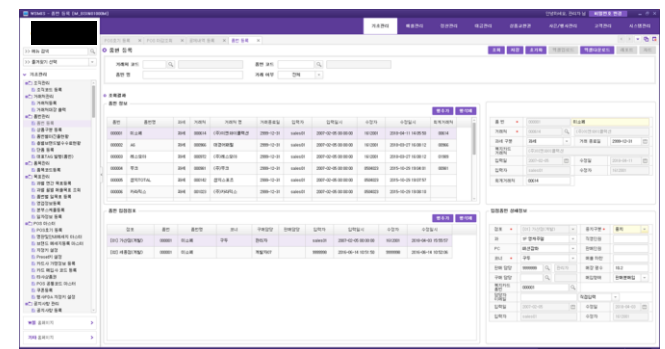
WEMES - 출판 등록 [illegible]

기초관리 | 매출관리 | 정산관리 | 매입관리 | 상품관리 | 재고/물류관리 | 실적관리 | 시스템관리

메뉴 검색
즐겨찾기 선택

기초관리
조직관리
조직코드 등록
거래처관리
거래처등록
거래처담당 등록
출판관리
출판 등록
상품가격 등록
출판별선택등록
출판별반응수량조회
단품 등록
대표TAG 등록
출판관리
출판등록
매입관리
매입 연산 매입등록
매입 발송 매출목표 조회
출판별 일력표 등록
판정정보등록
판매 사원등록
입지정보 등록
POS 마스터
POS포스 등록
영업일정보등록 마스터
브랜드 화면지정보 마스터
지정식 등록
PresetKey 등록
가입소 지정정보 등록
카드 매입사 코드 등록
카드승인등록
POS 공통코드 마스터
거래통화 등록
VAN 등록
한 NPOS 지점의 등록
공지사항 관리
공지사항 등록

메뉴 즐겨찾기
메뉴 즐겨찾기

출판 등록

조회 | 저장 | 신규 | 삭제 | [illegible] | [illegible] | 닫기

거래처 코드 | 출판 코드
출판 명 | 거래 유무 | 전체

조회결과
출판 정보
행추가 | 행삭제

| 출판 | 출판명 | 유무 | 거래처 | 거래처 명 | 거래종료일 | 입력자 | 입력일시 | 수정자 | 수정일시 | 조회거래처 |
|---|---|---|---|---|---|---|---|---|---|---|
| 00001 | 미소북 | 유 | 00014 | (주)미소북출판 | 2999-12-31 | sales01 | 2007-02-05 00:00:00 | 941201 | 2015-06-11 14:46:50 | 00014 |
| 00002 | 4L | 유 | 00004 | 에이에이북 | 2999-12-31 | sales01 | 2007-02-05 00:00:00 | 941201 | 2015-06-17 10:56:12 | 00004 |
| 00003 | 하나북 | 유 | 00002 | (주)하나북 | 2999-12-31 | sales01 | 2007-02-05 00:00:00 | 941201 | 2015-06-23 13:33:17 | 00002 |
| 00004 | 학도 | 유 | 00005 | (주)학도 | 2999-12-31 | sales01 | 2007-02-05 00:00:00 | 0500023 | 2015-10-29 15:08:41 | 00005 |
| 00005 | 캠퍼스 | 유 | 00006 | 캠퍼스 | 2999-12-31 | sales01 | 2007-02-05 00:00:00 | 0500023 | 2015-10-28 19:07:01 | |
| 00006 | 미래 | 유 | 00006 | (주)미래 | 2999-12-31 | sales01 | 2007-02-05 00:00:00 | 0500023 | 2015-10-29 15:08:41 | |

출판 업장정보
행추가 | 행삭제

| 업장 | 출판 | 출판명 | 유무 | 구분 | 주문업장 | 판매업장 | 입력자 | 입력일시 | 수정자 | 수정일시 |
|---|---|---|---|---|---|---|---|---|---|---|
| 2012 직영점(매장) | 00001 | 미소북 | | 유통 | 정산처 | | sales01 | 2007-02-05 00:00:00 | 941201 | 2016-06-01 15:59:07 |
| 2022 새롬점(매장) | 00001 | 미소북 | | | 매입처 | | | 2016-06-14 10:15:19 | | 2016-06-14 10:15:19 |

출판 | 00001 | 미소북
거래처 | 00014
거래 구분 | 유 | 거래 종료일 | 2999-12-31
입력자 | sales01
수정자
조회거래처 | 00014

업장출판 상세정보
업장 | 2012 직영점(매장) | 유통구분 | 유통
사 | 4F 캠퍼스북
PC | 매산업점
출판 | 00001 | 미소북
판매 업장
주문 업장
입력자 | 2007-02-05
수정자 | 2016-06-01